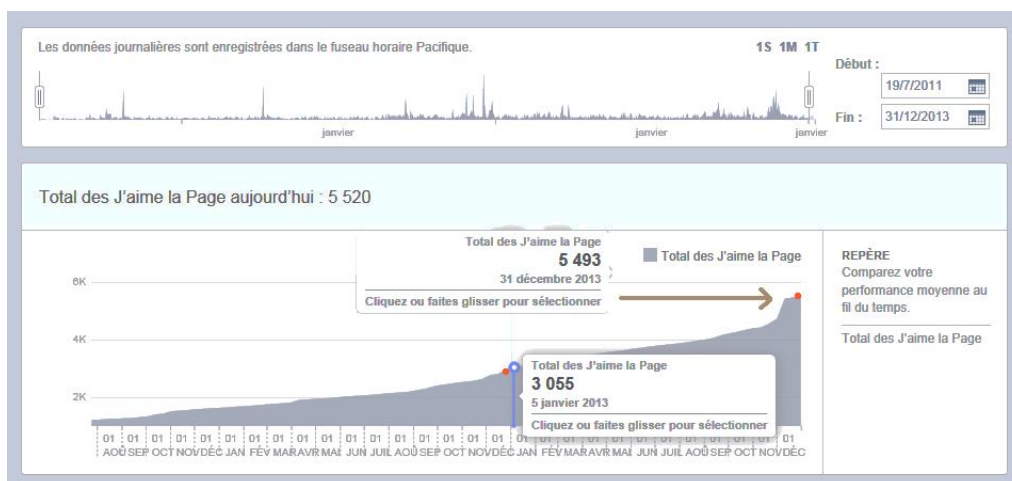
Les données journalières sont enregistrées dans le fuseau horaire Pacifique.

1S 1M 1T

Début :
19/7/2011
Fin :
31/12/2013

janvier
janvier
janvier

Total des J'aime la Page aujourd'hui : 5 520

Total des J'aime la Page
5 493
31 décembre 2013
Cliquez ou faites glisser pour sélectionner

Total des J'aime la Page

REPÈRE
Comparez votre performance moyenne au fil du temps.

Total des J'aime la Page

6K
4K
2K

Total des J'aime la Page
3 055
5 janvier 2013
Cliquez ou faites glisser pour sélectionner

01 AOÛ 01 SEP 01 OCT 01 NOV 01 DÉC 01 JAN 01 FÉV 01 MAR 01 AVR 01 MAI 01 JUN 01 JUIL 01 AOÛ 01 SEP 01 OCT 01 NOV 01 DÉC 01 JAN 01 FÉV 01 MAR 01 AVR 01 MAI 01 JUN 01 JUIL 01 AOÛ 01 SEP 01 OCT 01 NOV 01 DÉC